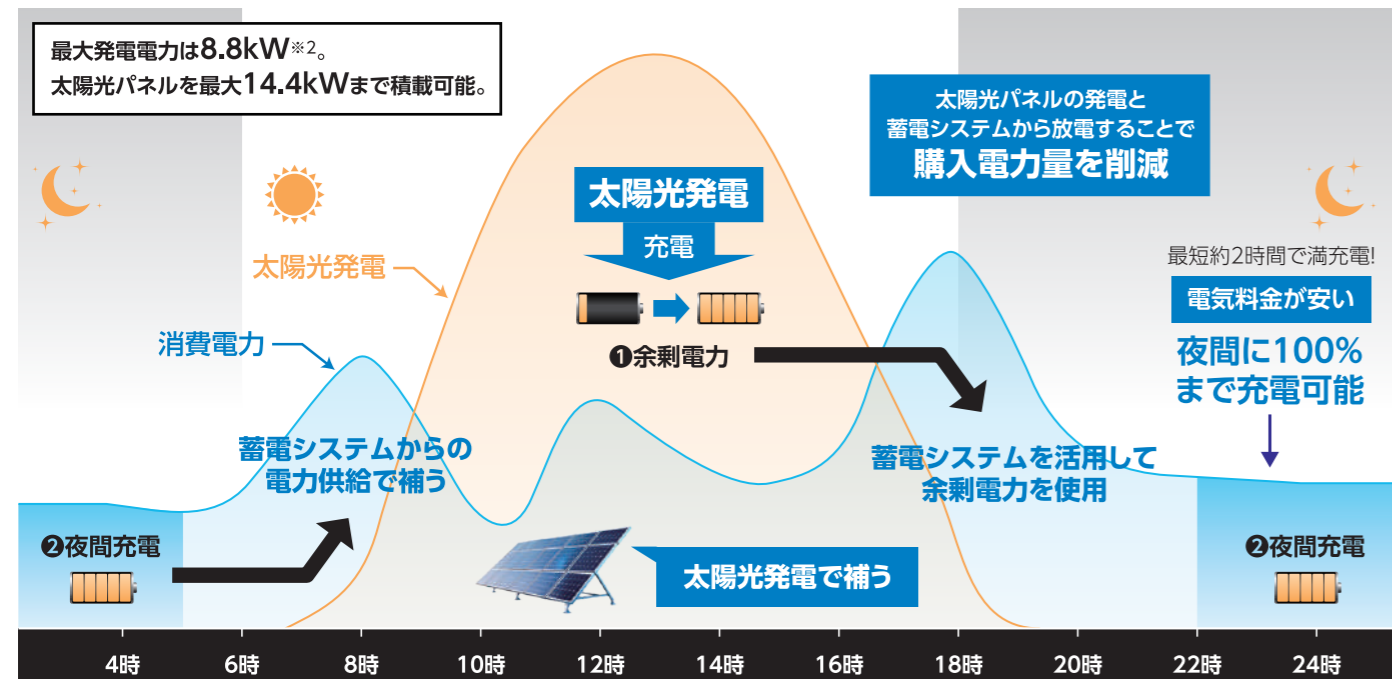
最大発電電力は8.8kW※2。
太陽光パネルを最大14.4kWまで積載可能。

太陽光パネルの発電と
蓄電システムから放電することで
購入電力量を削減

太陽光発電

充電

太陽光発電

消費電力

❶余剰電力

最短約2時間で満充電!

電気料金が安い

夜間に100%
まで充電可能

蓄電システムからの
電力供給で補う

蓄電システムを活用して
余剰電力を使用

❷夜間充電

太陽光発電で補う

❷夜間充電

4時 6時 8時 10時 12時 14時 16時 18時 20時 22時 24時